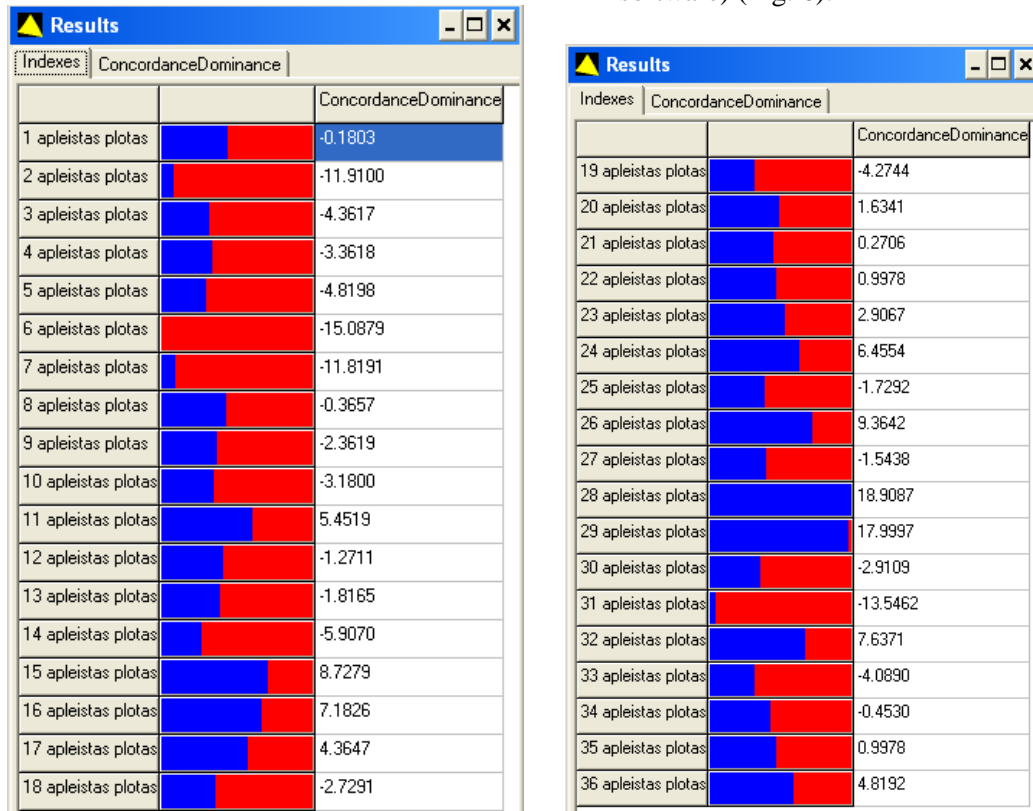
Results

Indexes | ConcordanceDominance

| | | ConcordanceDominance |
|---|---|---|
| 1 apleistas plotas | | -0.1803 |
| 2 apleistas plotas | | -11.9100 |
| 3 apleistas plotas | | -4.3617 |
| 4 apleistas plotas | | -3.3618 |
| 5 apleistas plotas | | -4.8198 |
| 6 apleistas plotas | | -15.0879 |
| 7 apleistas plotas | | -11.8191 |
| 8 apleistas plotas | | -0.3657 |
| 9 apleistas plotas | | -2.3619 |
| 10 apleistas plotas | | -3.1800 |
| 11 apleistas plotas | | 5.4519 |
| 12 apleistas plotas | | -1.2711 |
| 13 apleistas plotas | | -1.8165 |
| 14 apleistas plotas | | -5.9070 |
| 15 apleistas plotas | | 8.7279 |
| 16 apleistas plotas | | 7.1826 |
| 17 apleistas plotas | | 4.3647 |
| 18 apleistas plotas | | -2.7291 |

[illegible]

Results

Indexes | ConcordanceDominance

| | | ConcordanceDominance |
|---|---|---|
| 19 apleistas plotas | | -4.2744 |
| 20 apleistas plotas | | 1.6341 |
| 21 apleistas plotas | | 0.2706 |
| 22 apleistas plotas | | 0.9978 |
| 23 apleistas plotas | | 2.9067 |
| 24 apleistas plotas | | 6.4554 |
| 25 apleistas plotas | | -1.7292 |
| 26 apleistas plotas | | 9.3642 |
| 27 apleistas plotas | | -1.5438 |
| 28 apleistas plotas | | 18.9087 |
| 29 apleistas plotas | | 17.9997 |
| 30 apleistas plotas | | -2.9109 |
| 31 apleistas plotas | | -13.5462 |
| 32 apleistas plotas | | 7.6371 |
| 33 apleistas plotas | | -4.0890 |
| 34 apleistas plotas | | -0.4530 |
| 35 apleistas plotas | | 0.9978 |
| 36 apleistas plotas | | 4.8192 |